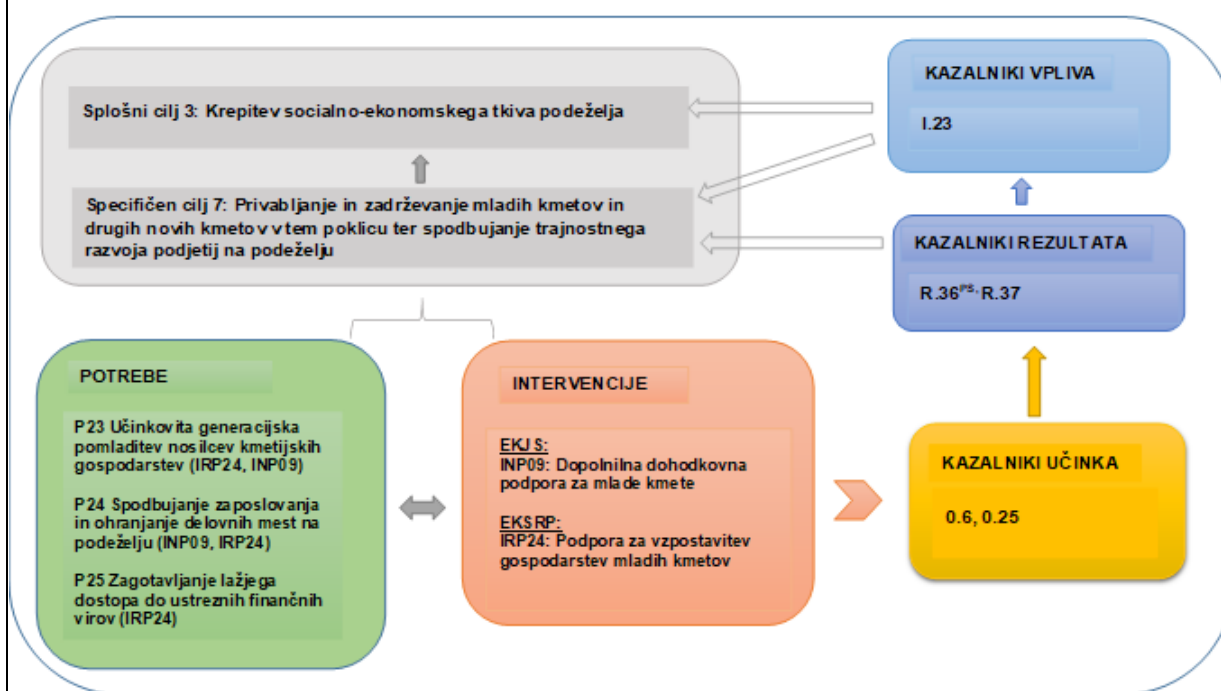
Splošni cilj 3: Krepitev socialno-ekonomskega tkiva podeželja

Specifičen cilj 7: Privabljanje in zadrževanje mladih kmetov in drugih novih kmetov v tem poklicu ter spodbujanje trajnostnega razvoja podjetij na podeželju

KAZALNIKI VPLIVA

I.23

KAZALNIKI REZULTATA

R.36$^{PS,}$ R.37

POTREBE

P23 Učinkovita generacijska pomladitev nosilcev kmetijskih gospodarstev (IRP24, INP09)

P24 Spodbujanje zaposlovanja in ohranjanje delovnih mest na podeželju (INP09, IRP24)

P25 Zagotavljanje lažjega dostopa do ustreznih finančnih virov (IRP24)

INTERVENCIJE

EKJS:
INP09: Dopolnilna dohodkovna podpora za mlade kmete

EKSRP:
IRP24: Podpora za vzpostavitev gospodarstev mladih kmetov

KAZALNIKI UČINKA

0.6, 0.25